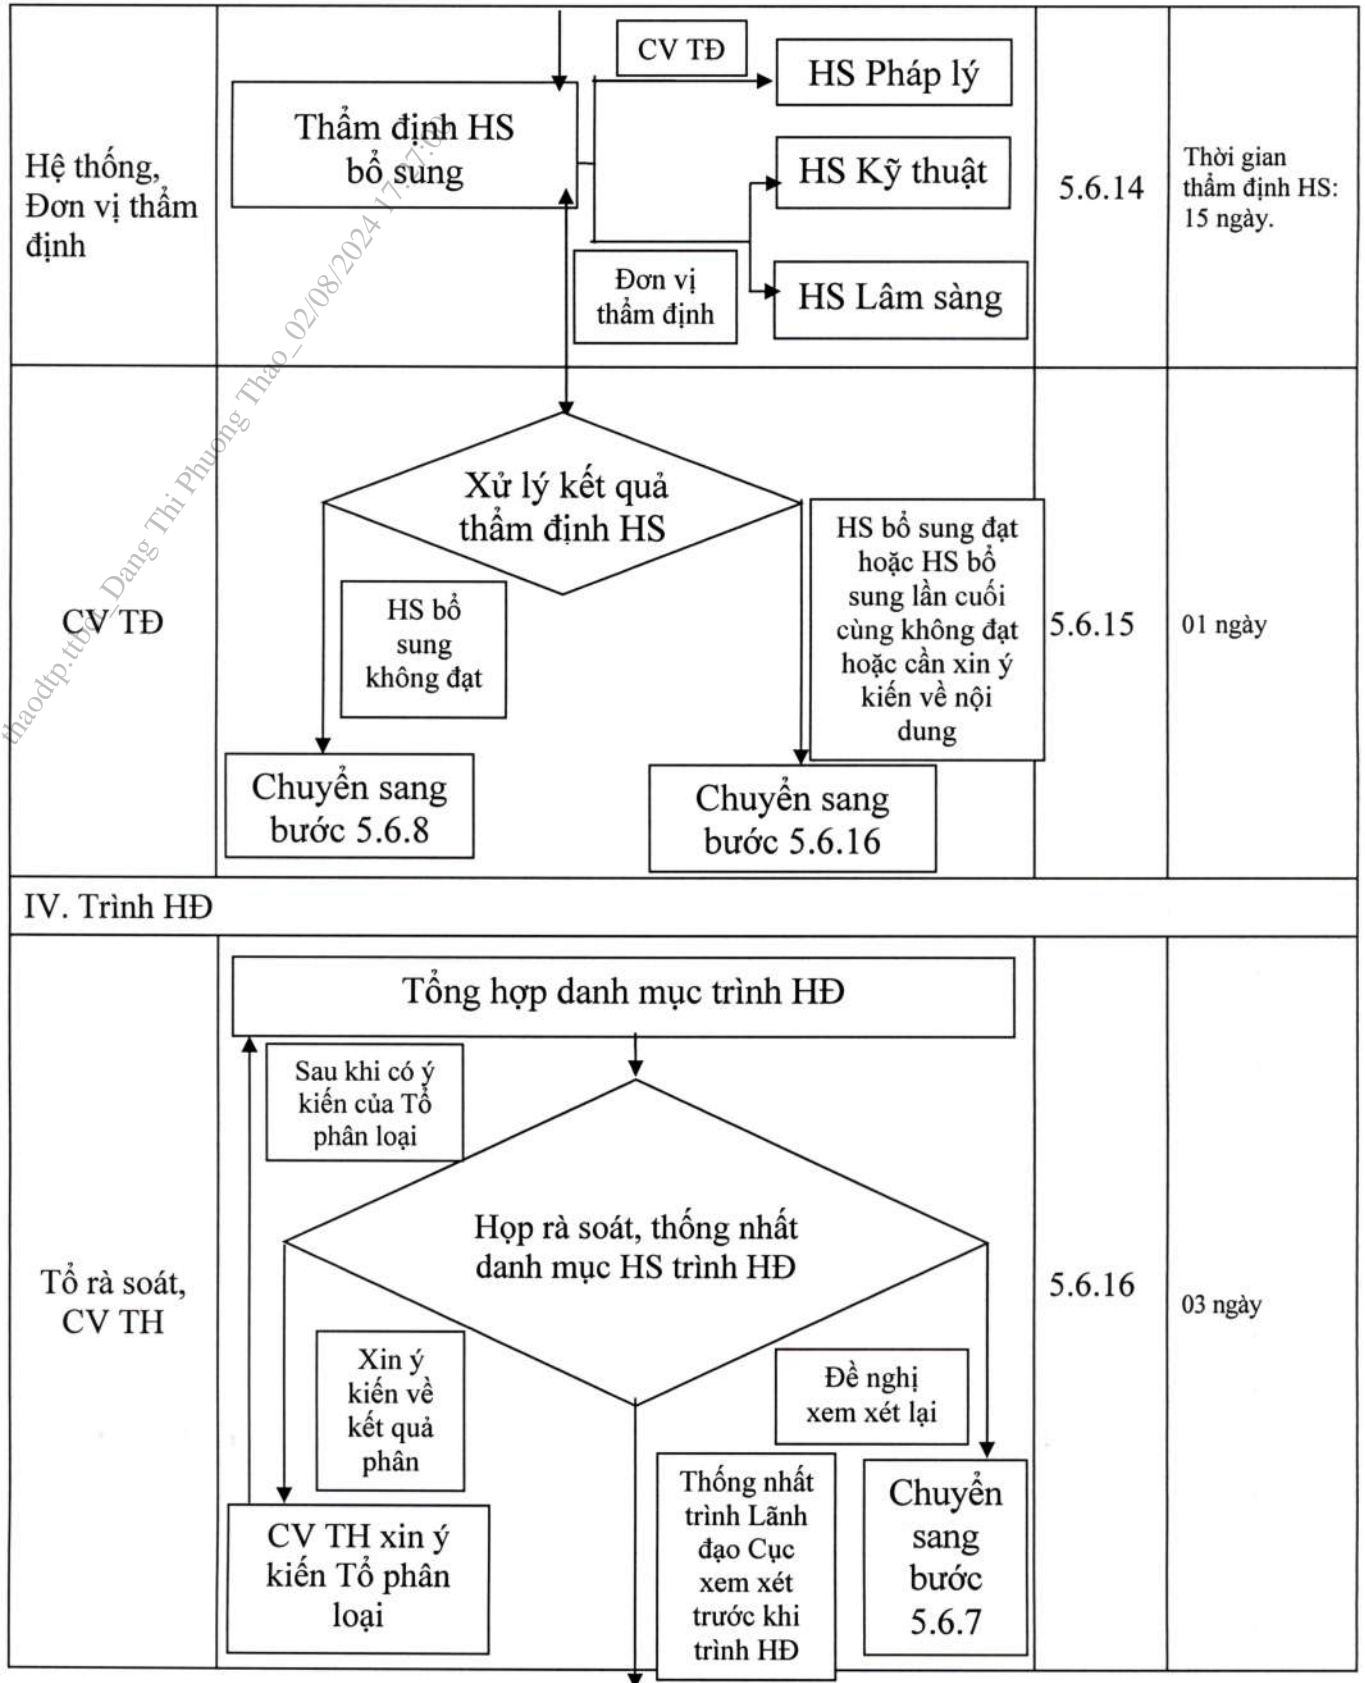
| Hệ thống, Đơn vị thẩm định | Thẩm định HS bổ sung<br>CV TĐ<br>HS Pháp lý<br>HS Kỹ thuật<br>Đơn vị thẩm định<br>HS Lâm sàng | 5.6.14 | Thời gian thẩm định HS: 15 ngày. |
|---|---|---|---|
| CV TĐ | Xử lý kết quả thẩm định HS<br>HS bổ sung không đạt<br>Chuyển sang bước 5.6.8<br>HS bổ sung đạt hoặc HS bổ sung lần cuối cùng không đạt hoặc cần xin ý kiến về nội dung<br>Chuyển sang bước 5.6.16 | 5.6.15 | 01 ngày |
| IV. Trình HĐ | | | |
| Tổ rà soát, CV TH | Tổng hợp danh mục trình HĐ<br>Sau khi có ý kiến của Tổ phân loại<br>Họp rà soát, thống nhất danh mục HS trình HĐ<br>Xin ý kiến về kết quả phân<br>Đề nghị xem xét lại<br>CV TH xin ý kiến Tổ phân loại<br>Thống nhất trình Lãnh đạo Cục xem xét trước khi trình HĐ<br>Chuyển sang bước 5.6.7 | 5.6.16 | 03 ngày |

thaodtp.ttbd_Dang Thi Phuong Thao_02/08/2024 17:47:0